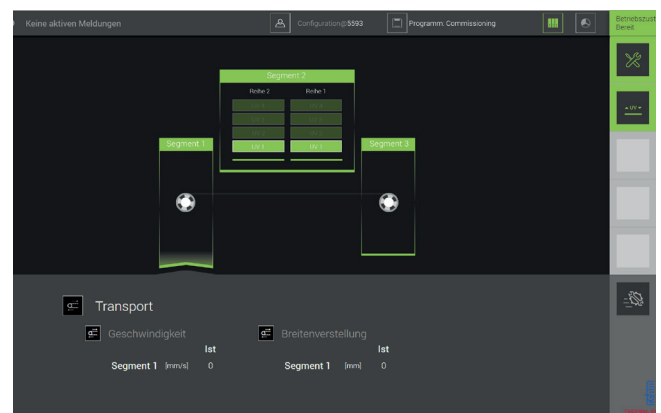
Keine aktiven Meldungen

Configuration@5593

Programm: Commissioning

Betriebszust
Bereit

Segment 2

Reihe 2

Reihe 1

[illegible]

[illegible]

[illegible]

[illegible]

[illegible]

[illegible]

LW 4

LW 1

Segment 1

Segment 3

Transport

Geschwindigkeit

Ist

Segment 1 [mm/s] 0

Breitenverstellung

Ist

Segment 1 [mm] 0